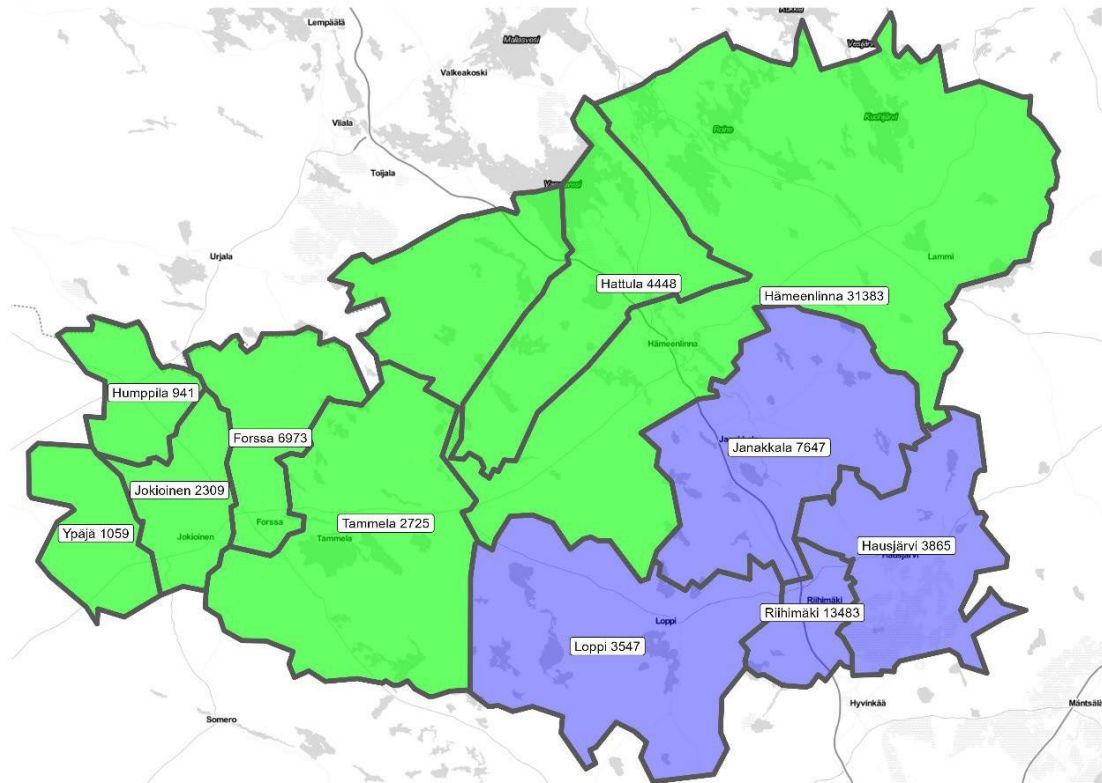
Lempäälä
Mallasvesi
Valkeakoski
Vesijärvi
Viiala
Toijala
Pälkäne
Kuohijärvi
Vanajavesi
Urjala
Lammi
Hattula 4448
Hämeenlinna 31383
Hämeenlinna
Humppila 941
Forssa 6973
Janakkala
Janakkala 7647
Jokioinen 2309
Forssa
Tammela 2725
Hausjärvi 3865
Hausjärvi
Ypäjä 1059
Jokioinen
Tammela
Riihimäki
Loppi
Riihimäki 13483
Loppi 3547
Hyvinkää
Mäntsälä
Somero